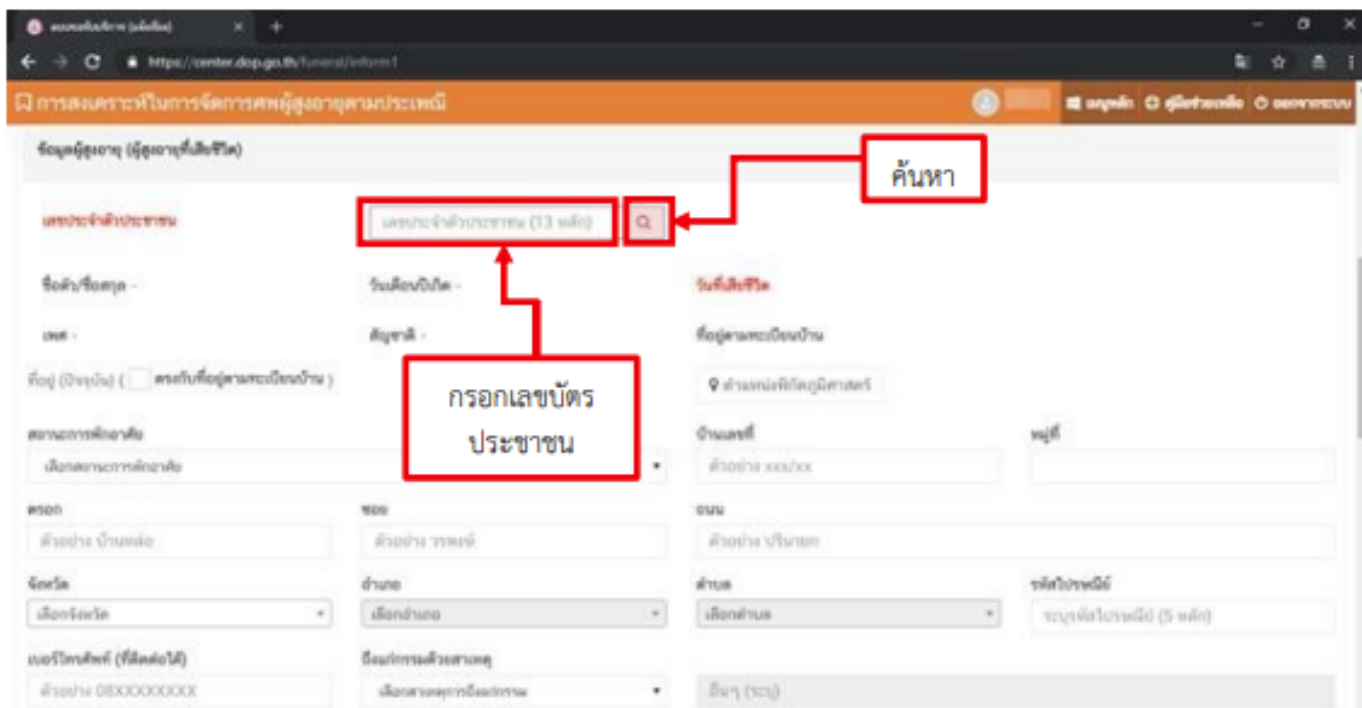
https://center.dop.go.th/funeral/inform1

การสงเคราะห์ในการจัดการศพผู้สูงอายุตามประเพณี

เมนูหลัก คู่มือช่วยเหลือ ออกจากระบบ

ข้อมูลผู้สูงอายุ (ผู้สูงอายุที่เสียชีวิต)

ค้นหา

เลขประจำตัวประชาชน

เลขประจำตัวประชาชน (13 หลัก)

ชื่อตัว/ชื่อสกุล -

วันเดือนปีเกิด -

วันที่เสียชีวิต

เพศ -

สัญชาติ -

ที่อยู่ตามทะเบียนบ้าน

ที่อยู่ (ปัจจุบัน) ( ตรงกับที่อยู่ตามทะเบียนบ้าน )

กรอกเลขบัตรประชาชน

ตำแหน่งพิกัดภูมิศาสตร์

สถานะการพักอาศัย

เลือกสถานะการพักอาศัย

บ้านเลขที่

ตัวอย่าง xxx/xx

หมู่ที่

ตรอก

ตัวอย่าง บ้านหล่อ

ซอย

ตัวอย่าง วรพงษ์

ถนน

ตัวอย่าง ปรีชาบก

จังหวัด

เลือกจังหวัด

อำเภอ

เลือกอำเภอ

ตำบล

เลือกตำบล

รหัสไปรษณีย์

ระบุรหัสไปรษณีย์ (5 หลัก)

เบอร์โทรศัพท์ (ที่ติดต่อได้)

ตัวอย่าง 08XXXXXXXX

ถึงแก่กรรมด้วยสาเหตุ

เลือกสาเหตุการถึงแก่กรรม

อื่นๆ (ระบุ)